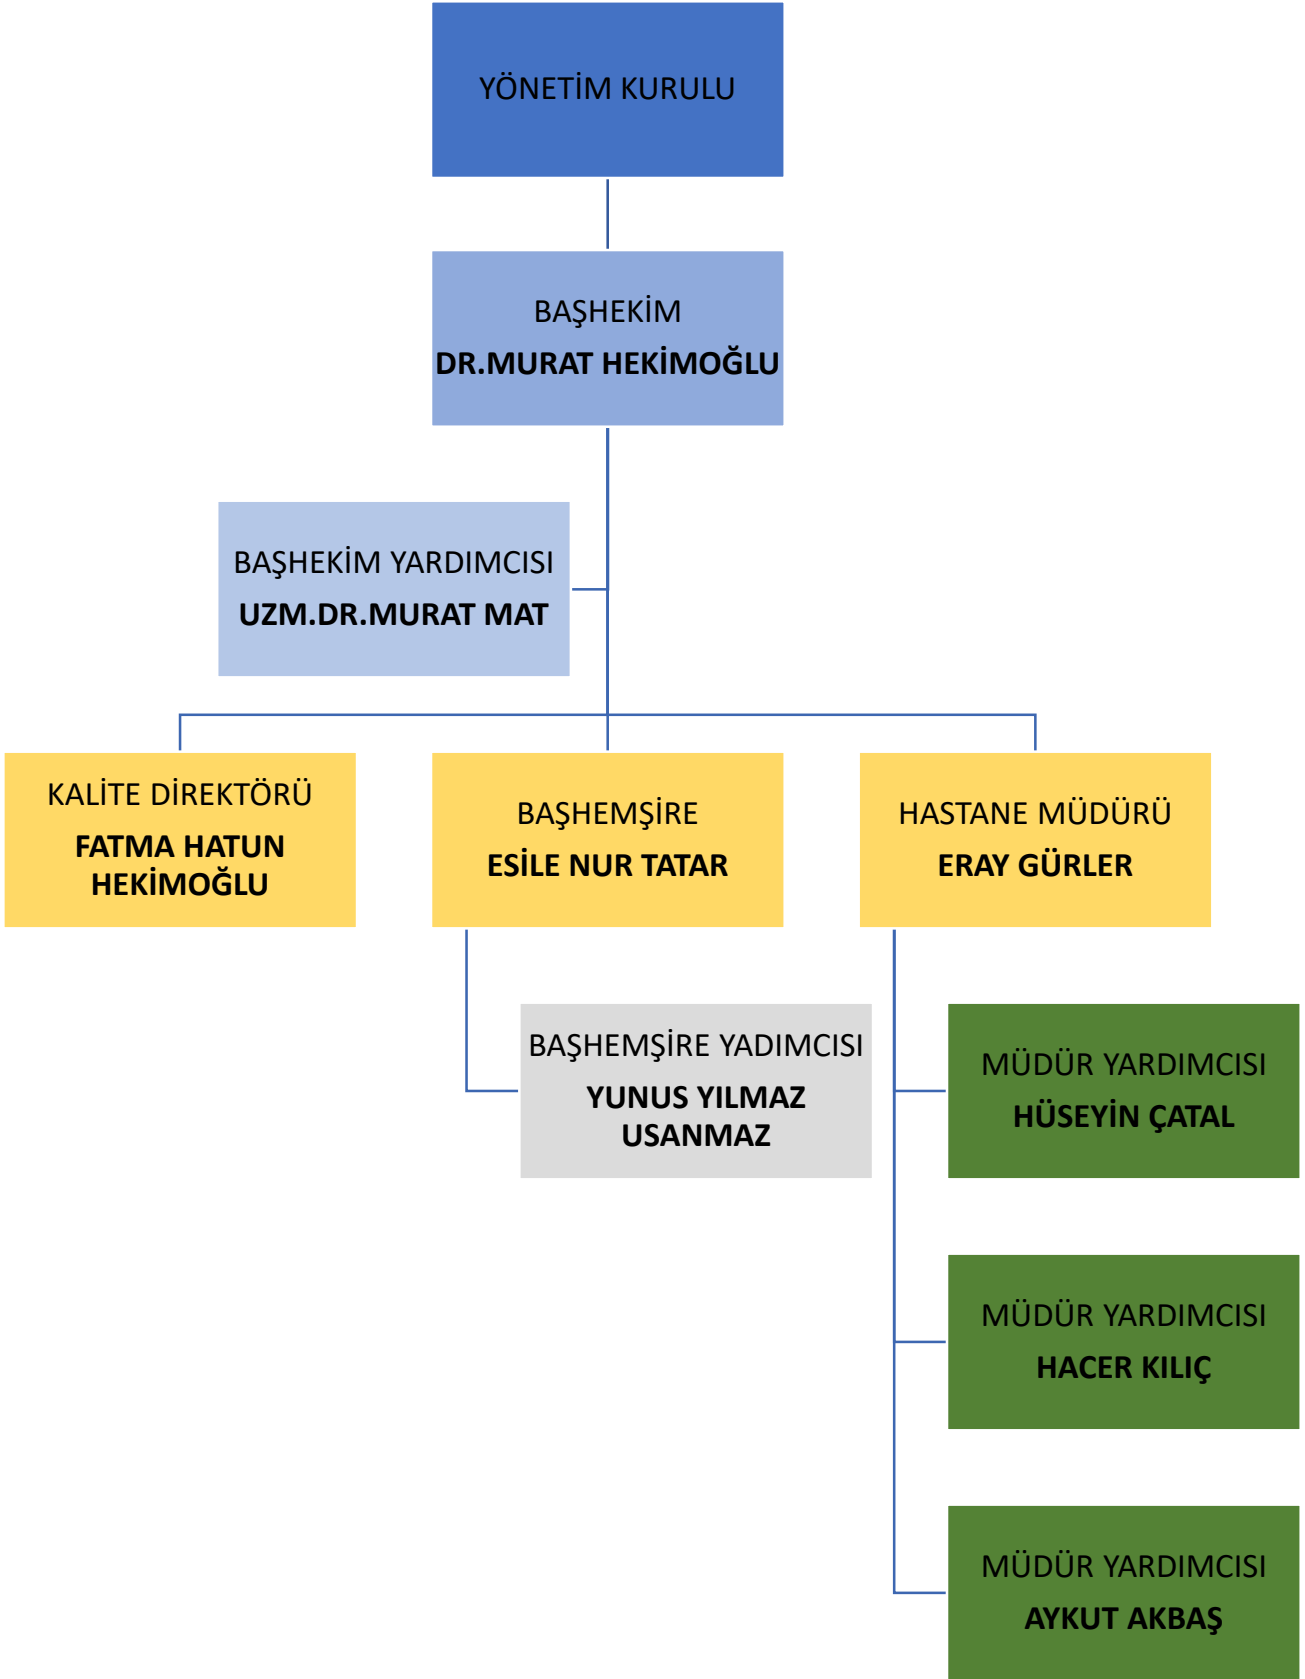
YÖNETİM KURULU

BAŞHEKİM
DR.MURAT HEKİMOĞLU

BAŞHEKİM YARDIMCISI
UZM.DR.MURAT MAT

KALİTE DİREKTÖRÜ
FATMA HATUN HEKİMOĞLU

BAŞHEMŞİRE
ESİLE NUR TATAR

HASTANE MÜDÜRÜ
ERAY GÜRLER

BAŞHEMŞİRE YADIMCISI
YUNUS YILMAZ USANMAZ

MÜDÜR YARDIMCISI
HÜSEYİN ÇATAL

MÜDÜR YARDIMCISI
HACER KILIÇ

MÜDÜR YARDIMCISI
AYKUT AKBAŞ